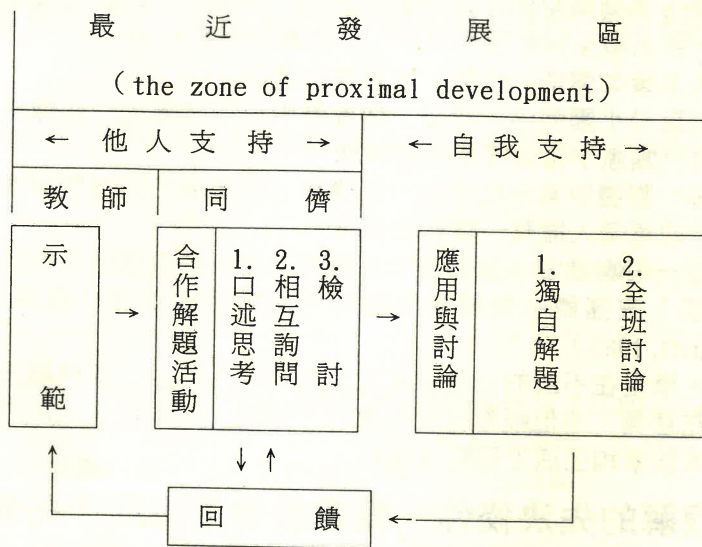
最近發展區

(the zone of proximal development)

← 他人支持 →

← 自我支持 →

教師

同儕

示範

→

合作解題活動

1. 口述思考

2. 相互詢問

3. 檢討

→

應用與討論

1. 獨自解題

2. 全班討論

↓ ↑

↑

回饋

←